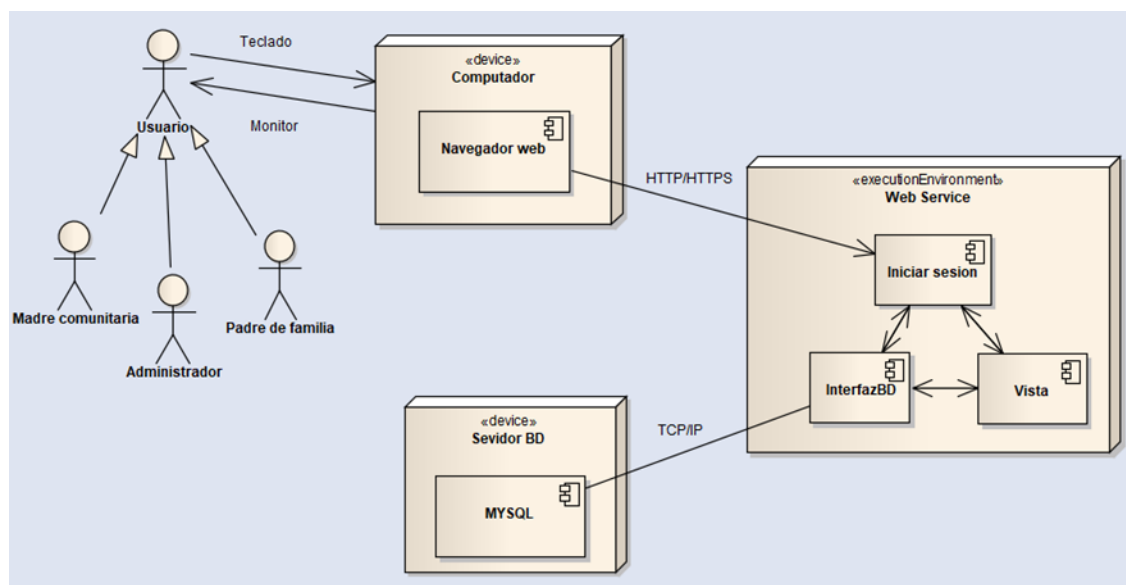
Teclado
Monitor
Usuario
Madre comunitaria
Administrador
Padre de familia
«device»
Computador
Navegador web
HTTP/HTTPS
«executionEnvironment»
Web Service
Iniciar sesion
InterfazBD
Vista
TCP/IP
«device»
Sevidor BD
MYSQL